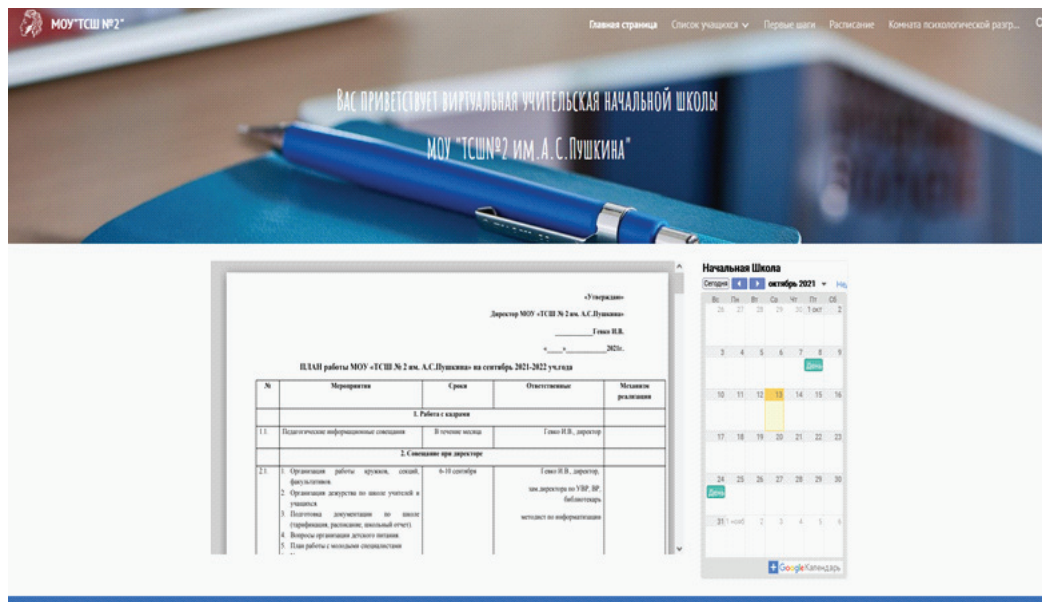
МОУ"ТСШ №2"

Главная страница Список учащихся Первые шаги Расписание Комната психологической разгр...

Вас приветствует виртуальная учительская начальной школы МОУ "ТСШ№2 им.А.С.Пушкина"

«Утверждаю»

Директор МОУ «ТСШ № 2 им. А.С.Пушкина»

__________ Генко И.В.

«___»__________2021г.

ПЛАН работы МОУ «ТСШ № 2 им. А.С.Пушкина» на сентябрь 2021-2022 уч.года

| № | Мероприятия | Сроки | Ответственные | Механизм реализации |
|---|---|---|---|---|
| | 1. Работа с кадрами | | | |
| 1.1. | Педагогические информационные совещания | В течение месяца | Генко И.В., директор | |
| | 2. Совещание при директоре | | | |
| 2.1. | 1. Организация работы кружков, секций, факультативов. 2. Организация дежурства по школе учителей и учащихся 3. Подготовка документации по школе (тарификация, расписание, школьный отчет). 4. Вопросы организации детского питания. 5. План работы с молодыми специалистами | 6-10 сентября | Генко И.В., директор, зам.директора по УВР, ВР, библиотекарь методист по информатизации | |

Начальная Школа

Сегодня октябрь 2021 Неделя

| Вс | Пн | Вт | Ср | Чт | Пт | Сб |
|---|---|---|---|---|---|---|
| 26 | 27 | 28 | 29 | 30 | 1 окт | 2 |
| 3 | 4 | 5 | 6 | 7 | 8 День | 9 |
| 10 | 11 | 12 | 13 | 14 | 15 | 16 |
| 17 | 18 | 19 | 20 | 21 | 22 | 23 |
| 24 День | 25 | 26 | 27 | 28 | 29 | 30 |
| 31 | 1 нояб | 2 | 3 | 4 | 5 | 6 |

Google Календарь